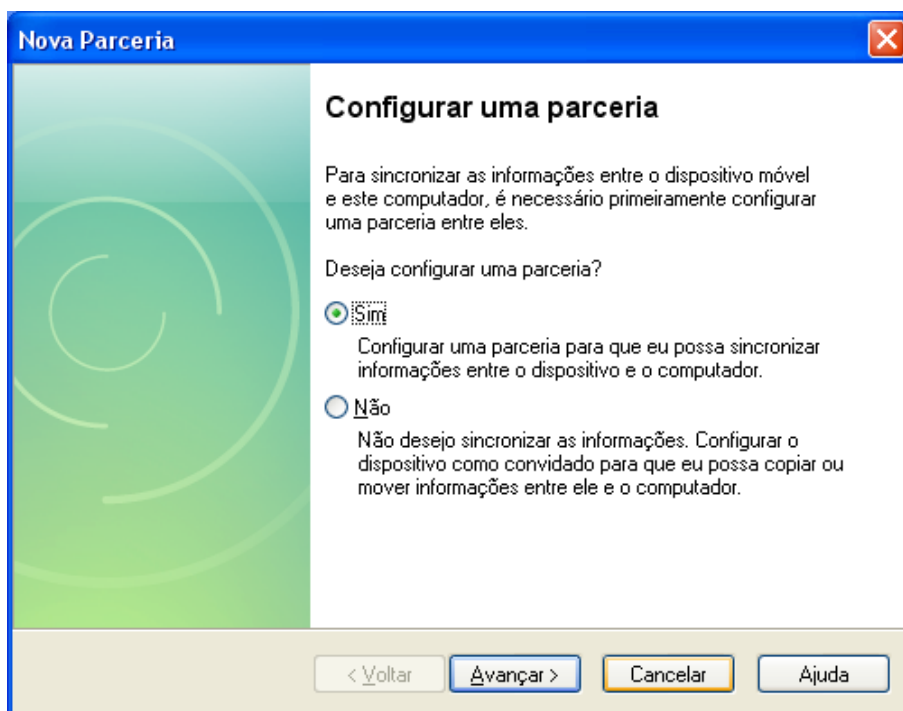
Nova Parceria

Configurar uma parceria

Para sincronizar as informações entre o dispositivo móvel e este computador, é necessário primeiramente configurar uma parceria entre eles.

Deseja configurar uma parceria?

Sim

Configurar uma parceria para que eu possa sincronizar informações entre o dispositivo e o computador.

Não

Não desejo sincronizar as informações. Configurar o dispositivo como convidado para que eu possa copiar ou mover informações entre ele e o computador.

< Voltar | Avançar > | Cancelar | Ajuda